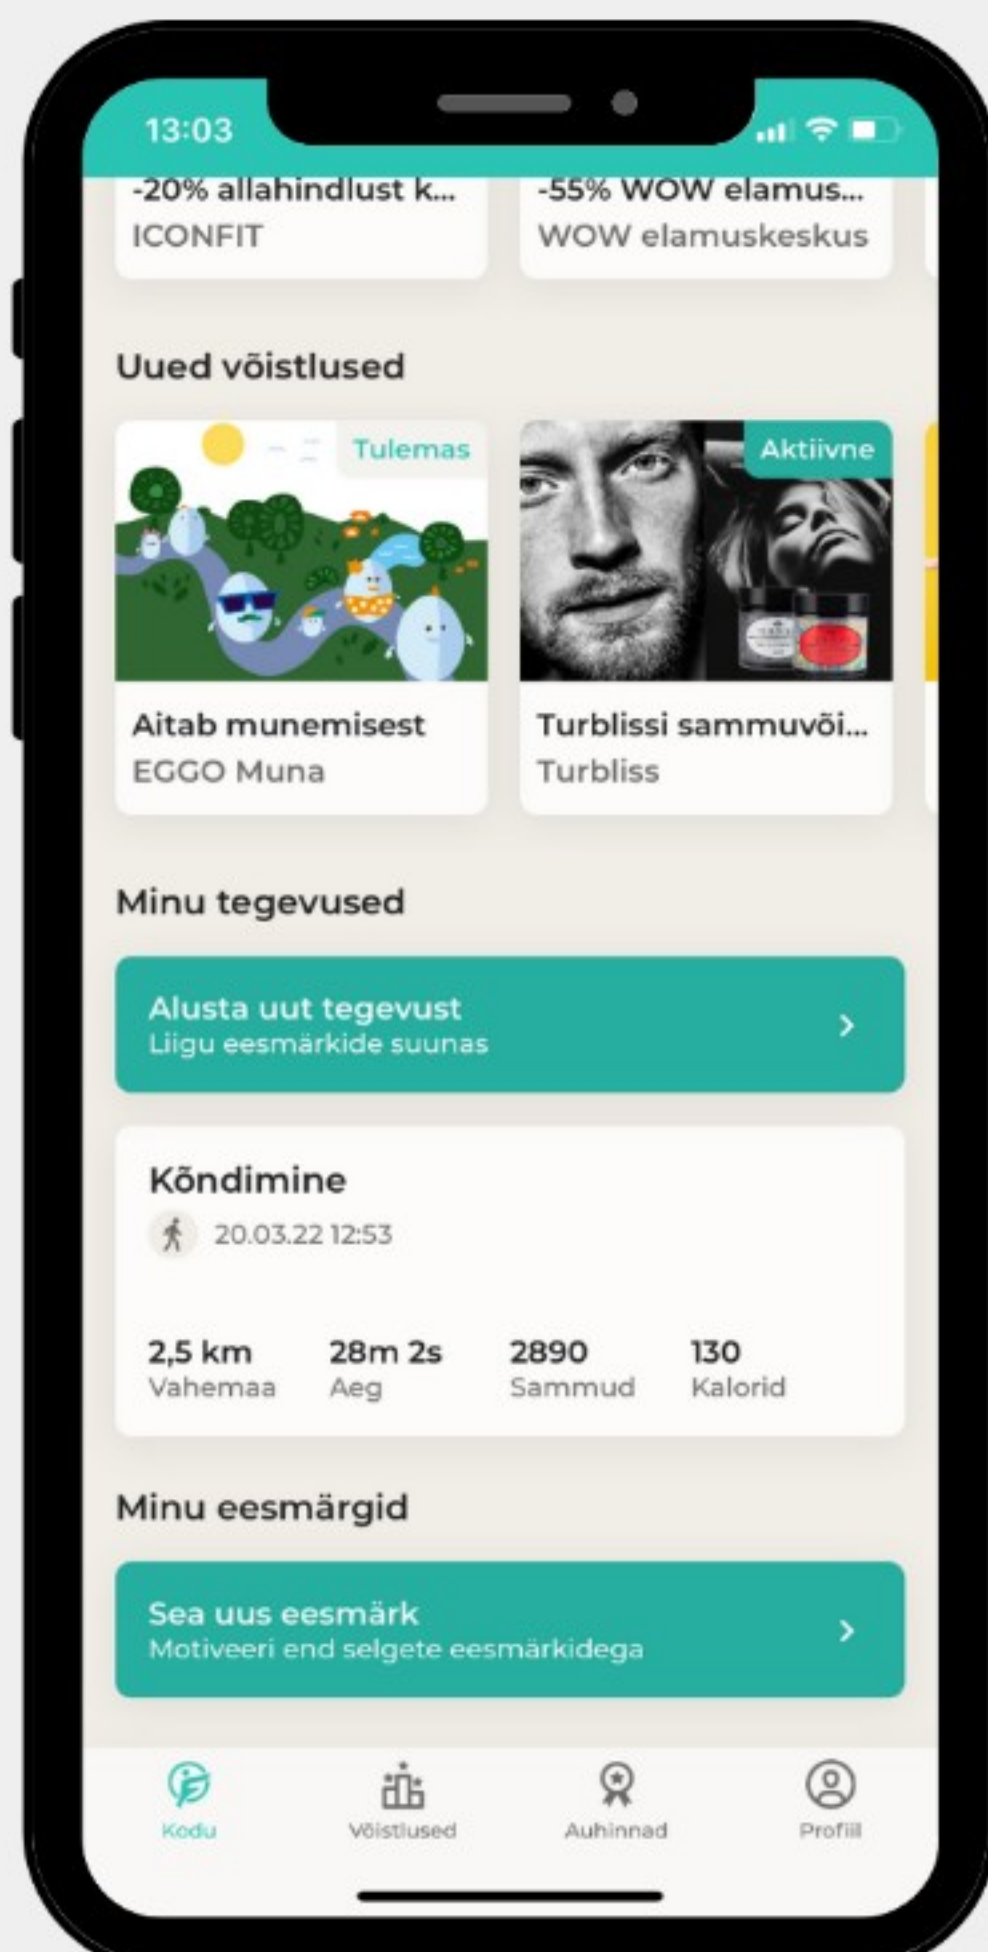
13:03

-20% allahindlust k...
ICONFIT

-55% WOW elamus...
WOW elamuskeskus

Uued võistlused

Tulemas

Aitab munemisest
EGGO Muna

Aktiivne

Turblissi sammuvõi...
Turbliss

Minu tegevused

Alusta uut tegevust
Liigu eesmärkide suunas

Kõndimine
20.03.22 12:53

2,5 km
Vahemaa

28m 2s
Aeg

2890
Sammud

130
Kalorid

Minu eesmärgid

Sea uus eesmärk
Motiveeri end selgete eesmärkidega

Kodu
Võistlused
Auhinnad
Profiil